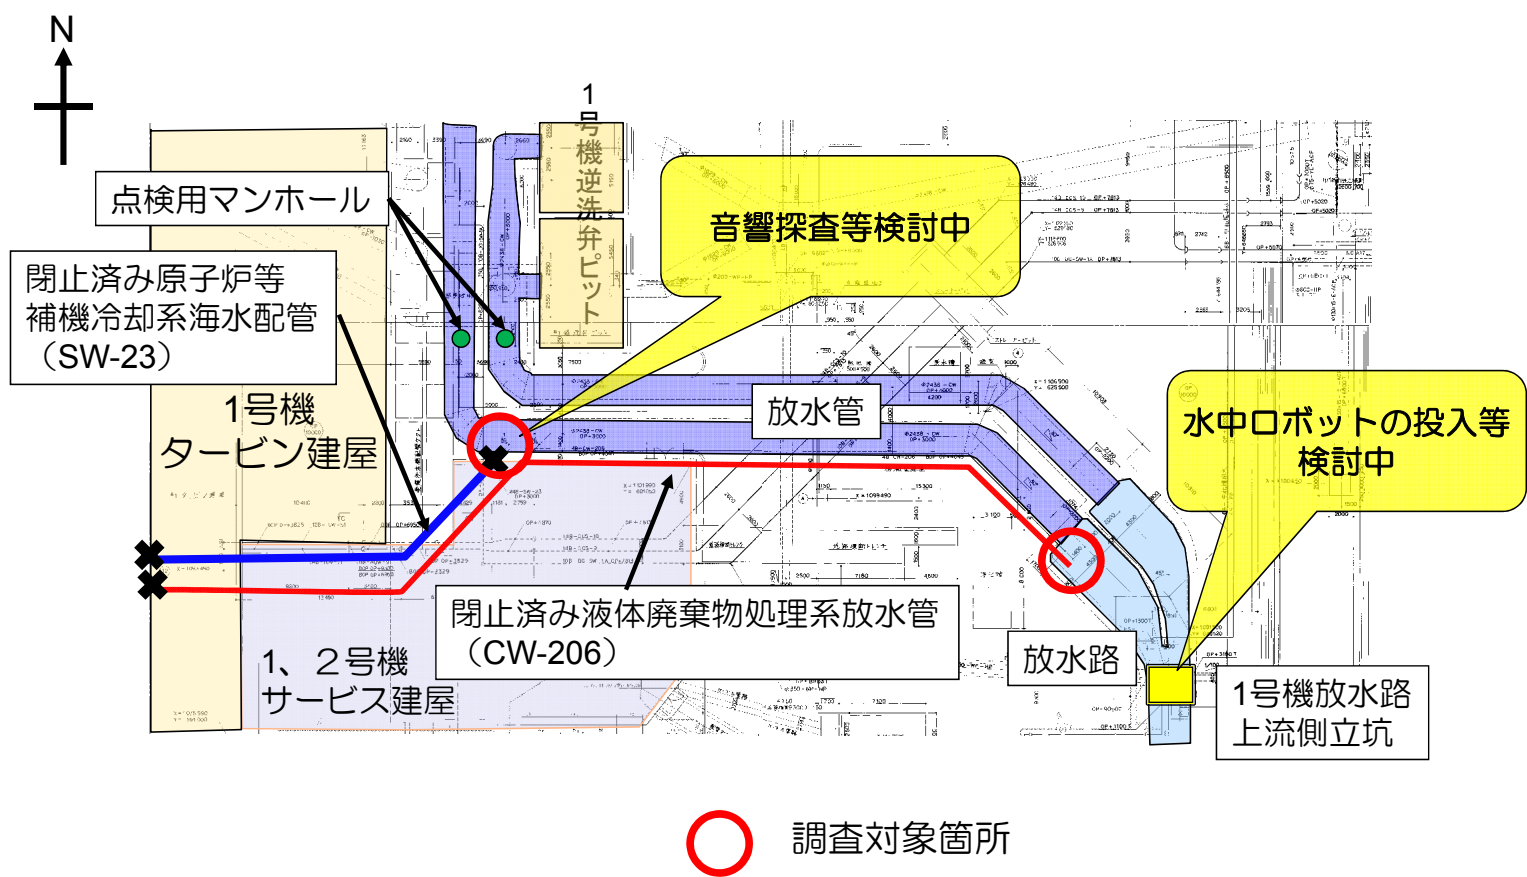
N

点検用マンホール

閉止済み原子炉等補機冷却系海水配管（SW-23）

1号機逆洗弁ピット

音響探査等検討中

1号機タービン建屋

放水管

水中ロボットの投入等検討中

閉止済み液体廃棄物処理系放水管（CW-206）

放水路

1、２号機サービス建屋

1号機放水路上流側立坑

調査対象箇所